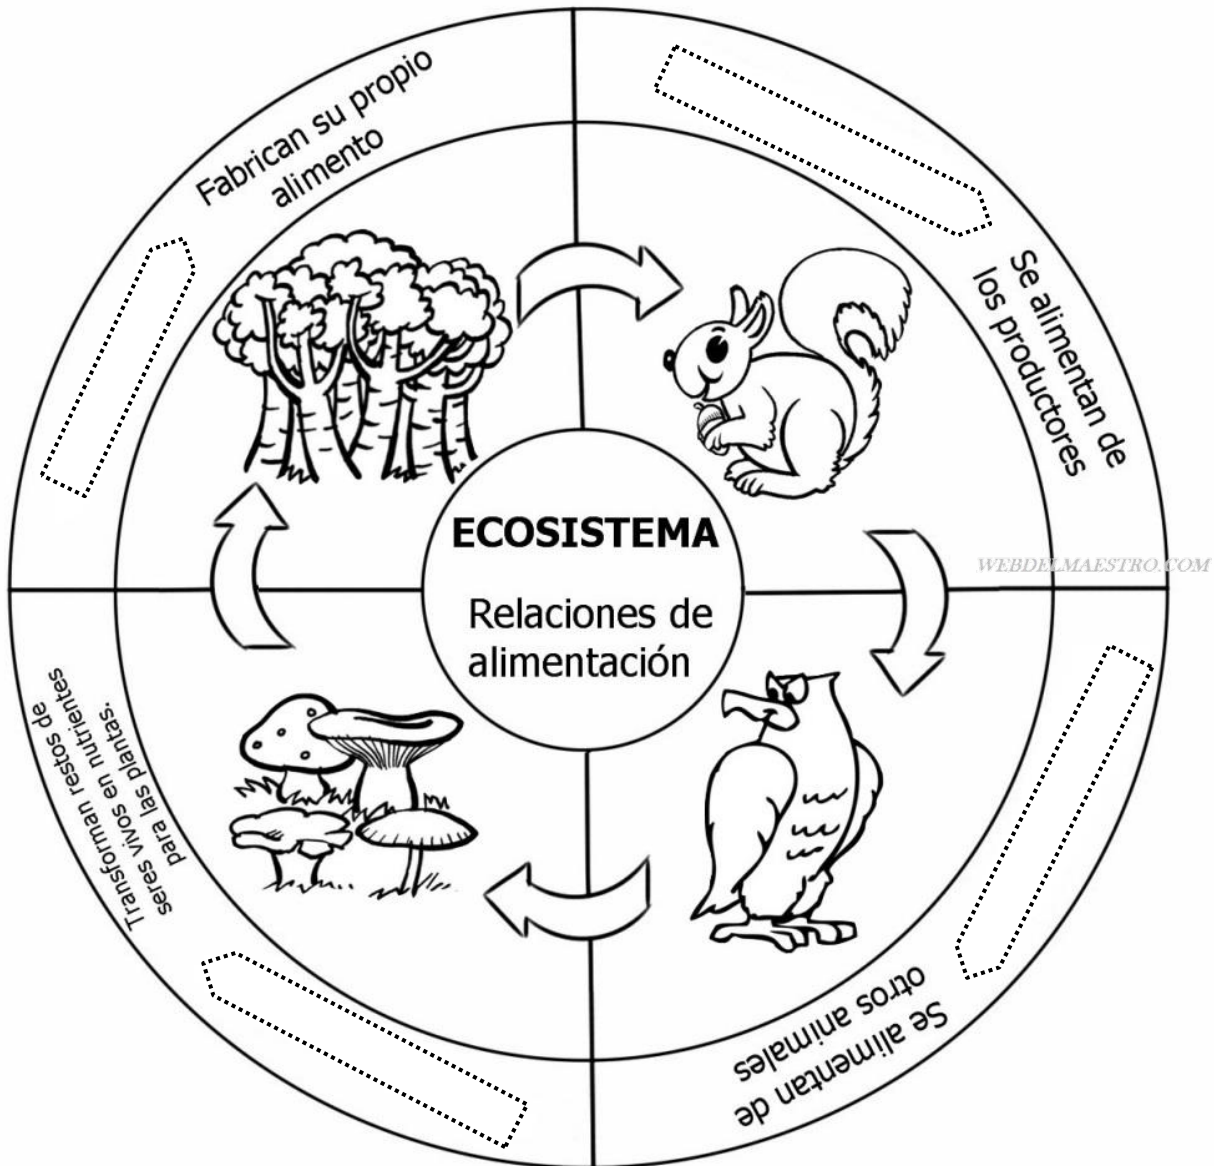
ECOSISTEMA

Relaciones de alimentación

Fabrican su propio alimento

Se alimentan de los productores

Se alimentan de otros animales

Transforman restos de seres vivos en nutrientes para las plantas.

WEBDELMAESTRO.COM